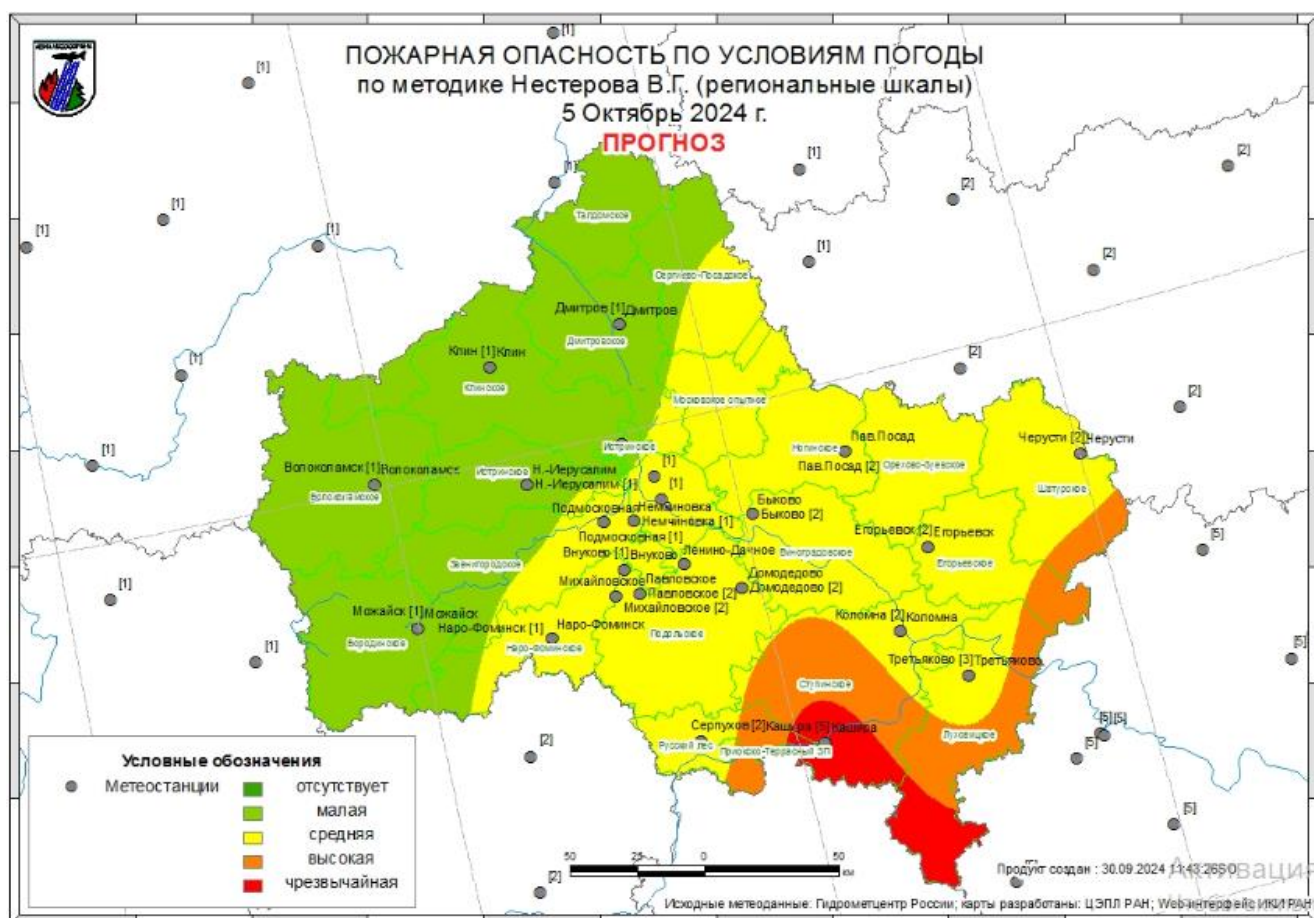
ПОЖАРНАЯ ОПАСНОСТЬ ПО УСЛОВИЯМ ПОГОДЫ
по методике Нестерова В.Г. (региональные шкалы)
5 Октябрь 2024 г.
ПРОГНОЗ

[1] [1] [1] [1] [1] [1] [1] [2] [2] [2] [2] [2]

Талдомское
Сергиево-Посадское
Дмитров [1] Дмитров
Дмитровское
Клин [1] Клин
Клинское
Московское опытное
Истринское
Волоколамск [1] Волоколамск
Волоколамское
Истринское
Н.-Иерусалим
Н.-Иерусалим [1]
[1]
[1]
Ногинское
Пав.Посад
Пав.Посад [2]
Орехово-Зуевское
Черусти [2] Черусти
Шатурское
Подмосковная
Немчиновка
Немчиновка [1]
Подмосковная [1]
Быково
Быково [2]
Егорьевск [2] Егорьевск
Егорьевское
Внуково [1] Внуково
Ленино-Дачное
Виноградовское
Звенигородское
Михайловское
Павловское
Павловское [2]
Михайловское [2]
Домодедово
Домодедово [2]
[5]
[1]
Можайск [1] Можайск
Наро-Фоминск [1]
Наро-Фоминск
Бородинское
Наро-Фоминское
Подольское
Коломна [2] Коломна
[5]
[1]
Третьяково [3] Третьяково
Ступинское
Серпухов [2] Кашира [5] Кашира
Русский лес
Приокско-Террасный ЗП
Луховицкое
[2]
[5] [5]
[5]
[5]

Условные обозначения
Метеостанции
отсутствует
малая
средняя
высокая
чрезвычайная

50 25 0 50
км
[2]
Продукт создан : 30.09.2024 11:43:26
Исходные метеоданные: Гидрометцентр России; карты разработаны: ЦЭПЛ РАН; Web-интерфейс ИКИ РАН